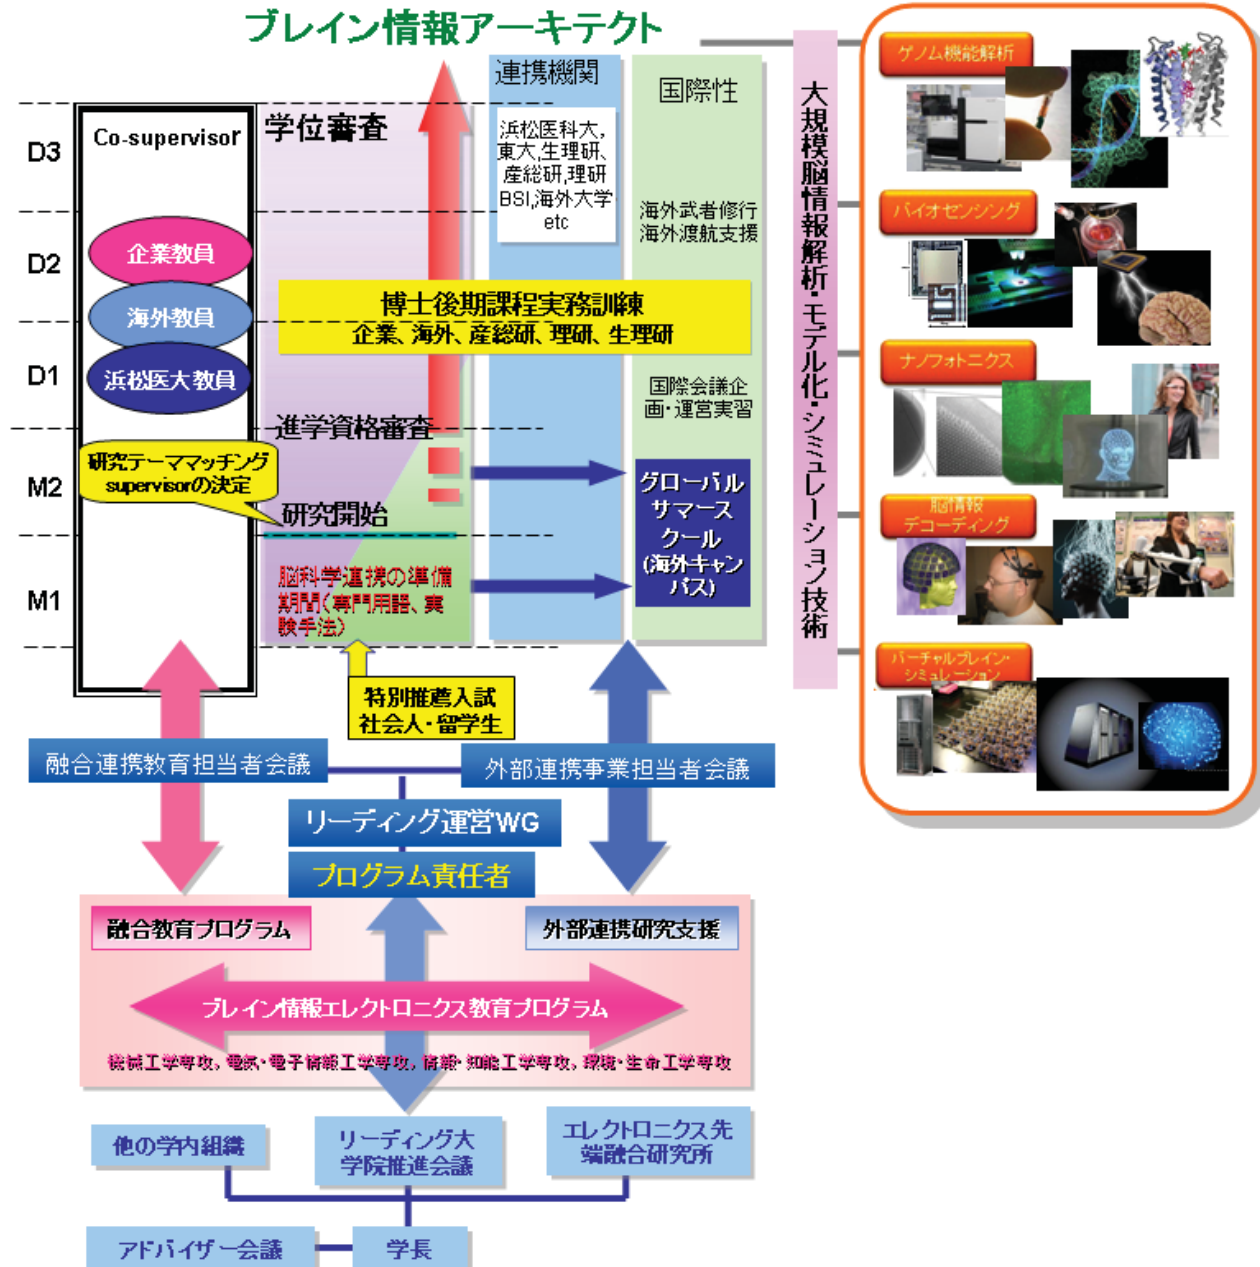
ブレイン情報アーキテクト

連携機関

国際性

大規模脳情報解析・モデル化・シミュレーション技術

D3

Co-supervisor

学位審査

浜松医科大，東大，生理研，産総研，理研BSI，海外大学 etc

海外武者修行 海外渡航支援

D2

企業教員

海外教員

博士後期課程実務訓練
企業、海外、産総研、理研、生理研

D1

浜松医大教員

国際会議企画・運営実習

進学資格審査

研究テーママッチング supervisorの決定

M2

研究開始

グローバルサマースクール（海外キャンパス）

M1

脳科学連携の準備期間（専門用語、実験手法）

特別推薦入試 社会人・留学生

ゲノム機能解析

バイオセンシング

ナノフォトニクス

脳情報デコーディング

バーチャルブレイン・シミュレーション

融合連携教育担当者会議

外部連携事業担当者会議

リーディング運営WG

プログラム責任者

融合教育プログラム

外部連携研究支援

ブレイン情報エレクトロニクス教育プログラム

機械工学専攻，電気・電子情報工学専攻，情報・知能工学専攻，環境・生命工学専攻

他の学内組織

リーディング大学院推進会議

エレクトロニクス先端融合研究所

アドバイザー会議

学長